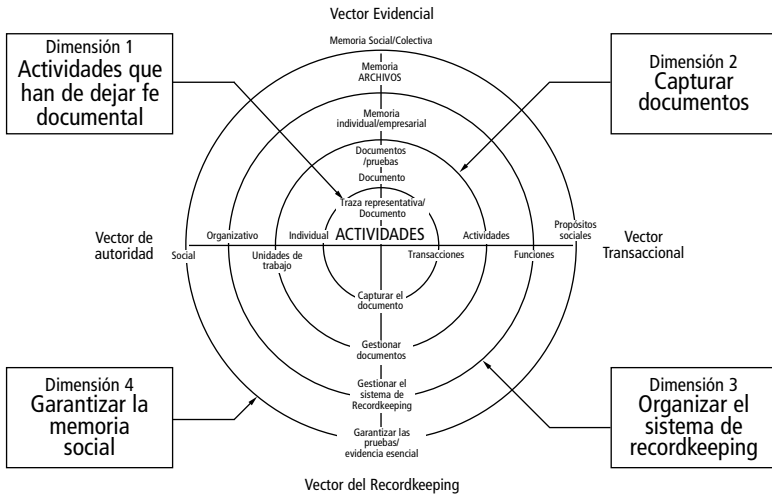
Vector Evidencial

Dimensión 1
Actividades que han de dejar fe documental

Dimensión 2
Capturar documentos

Memoria Social/Colectiva

Memoria
ARCHIVOS

Memoria
individual/empresarial

Documentos
/pruebas

Documento

Traza representativa/
Documento

Vector de autoridad

Social

Organizativo

Individual

ACTIVIDADES

Actividades

Propósitos sociales

Vector Transaccional

Unidades de trabajo

Transacciones

Funciones

Capturar el documento

Gestionar documentos

Gestionar el sistema de Recordkeeping

Garantizar las pruebas/
evidencia esencial

Dimensión 4
Garantizar la memoria social

Dimensión 3
Organizar el sistema de recordkeeping

Vector del Recordkeeping